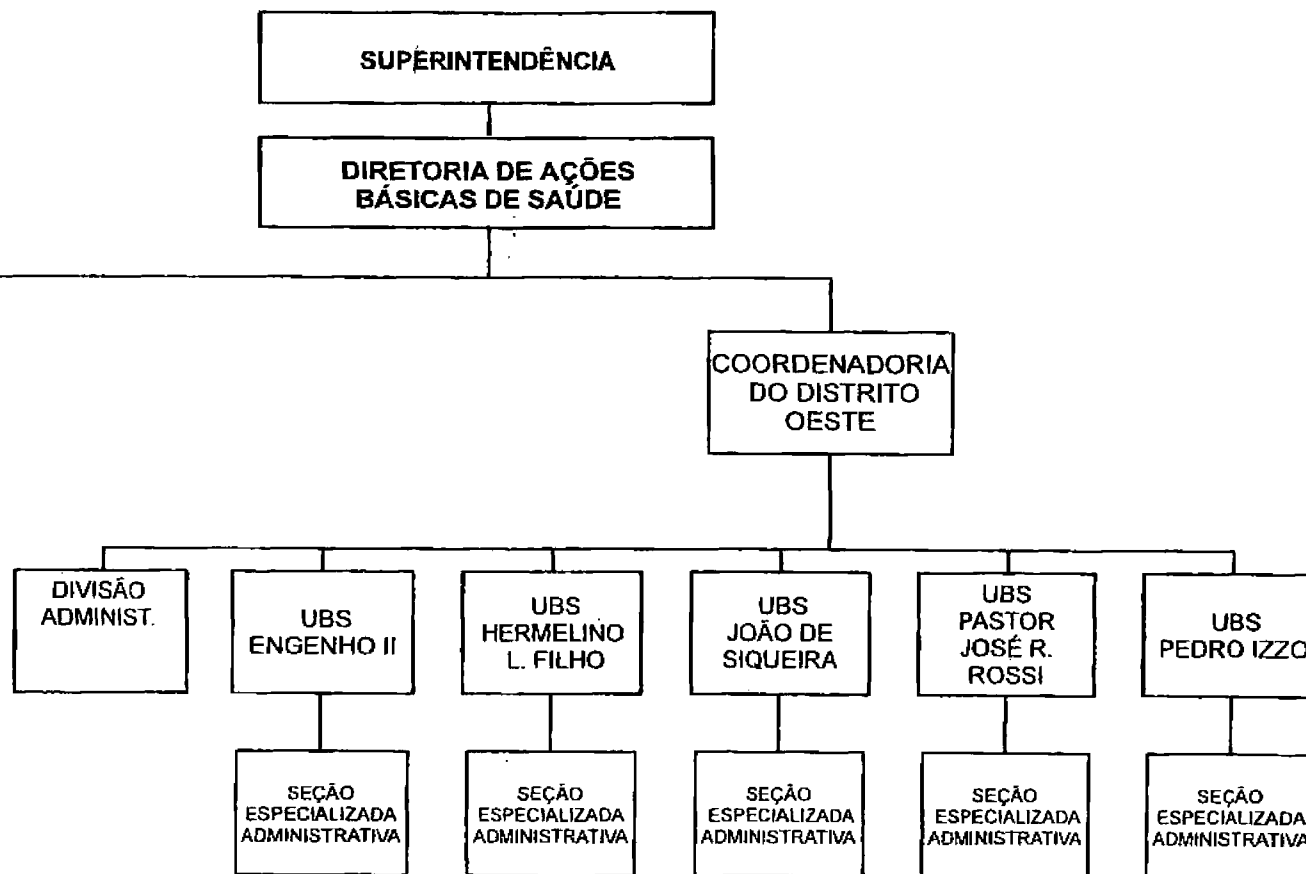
SUPERINTENDÊNCIA

DIRETORIA DE AÇÕES BÁSICAS DE SAÚDE

COORDENADORIA DO DISTRITO OESTE

DIVISÃO ADMINIST.

UBS ENGENHO II

UBS HERMELINO L. FILHO

UBS JOÃO DE SIQUEIRA

UBS PASTOR JOSÉ R. ROSSI

UBS PEDRO IZZO

SEÇÃO ESPECIALIZADA ADMINISTRATIVA

SEÇÃO ESPECIALIZADA ADMINISTRATIVA

SEÇÃO ESPECIALIZADA ADMINISTRATIVA

SEÇÃO ESPECIALIZADA ADMINISTRATIVA

SEÇÃO ESPECIALIZADA ADMINISTRATIVA